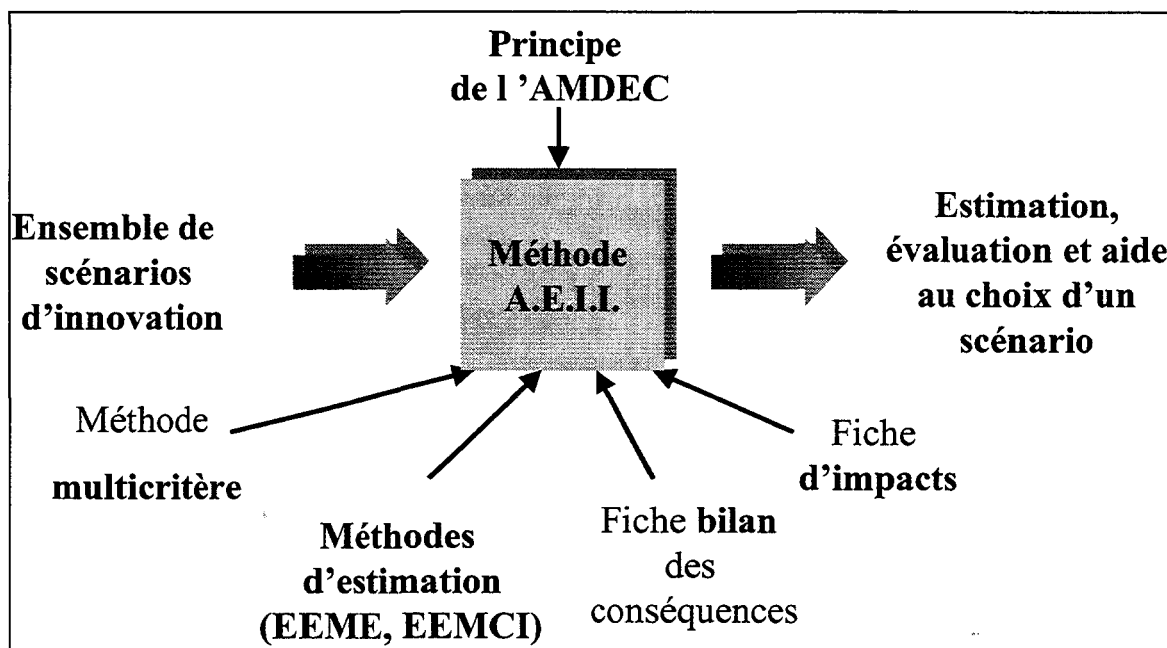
Principe de l 'AMDEC

Ensemble de scénarios d'innovation

Méthode A.E.I.I.

Estimation, évaluation et aide au choix d'un scénario

Méthode multicritère

Méthodes d'estimation (EEME, EEMCI)

Fiche bilan des conséquences

Fiche d'impacts